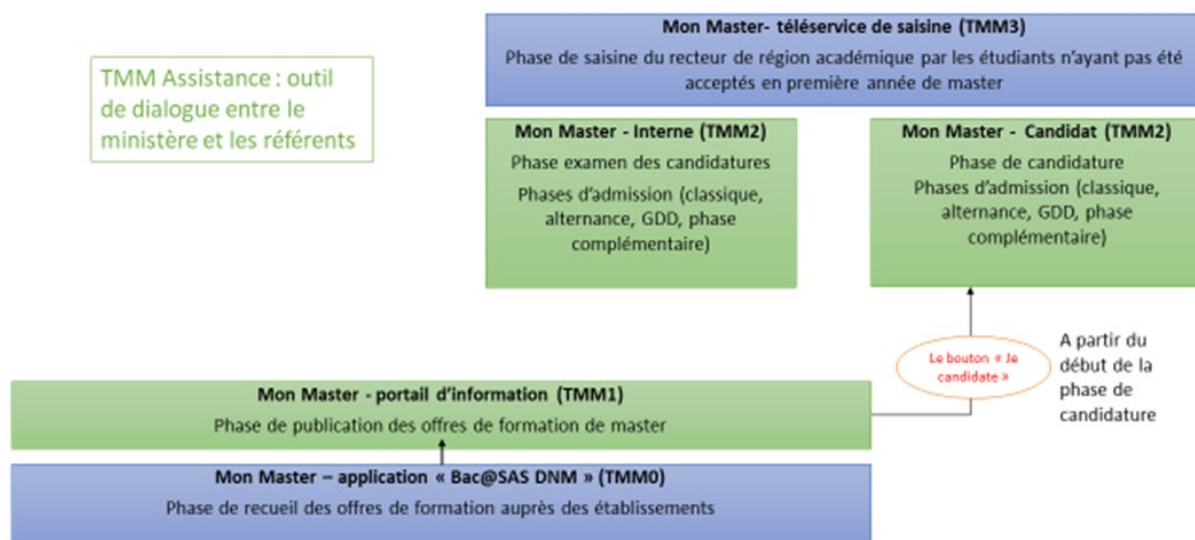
TMM Assistance : outil de dialogue entre le ministère et les référents

Mon Master- téléservice de saisine (TMM3)

Phase de saisine du recteur de région académique par les étudiants n'ayant pas été acceptés en première année de master

Mon Master - Interne (TMM2)

Phase examen des candidatures

Phases d'admission (classique, alternance, GDD, phase complémentaire)

Mon Master - Candidat (TMM2)

Phase de candidature

Phases d'admission (classique, alternance, GDD, phase complémentaire)

Le bouton « Je candidate »

A partir du début de la phase de candidature

Mon Master - portail d'information (TMM1)

Phase de publication des offres de formation de master

Mon Master – application « Bac@SAS DNM » (TMM0)

Phase de recueil des offres de formation auprès des établissements